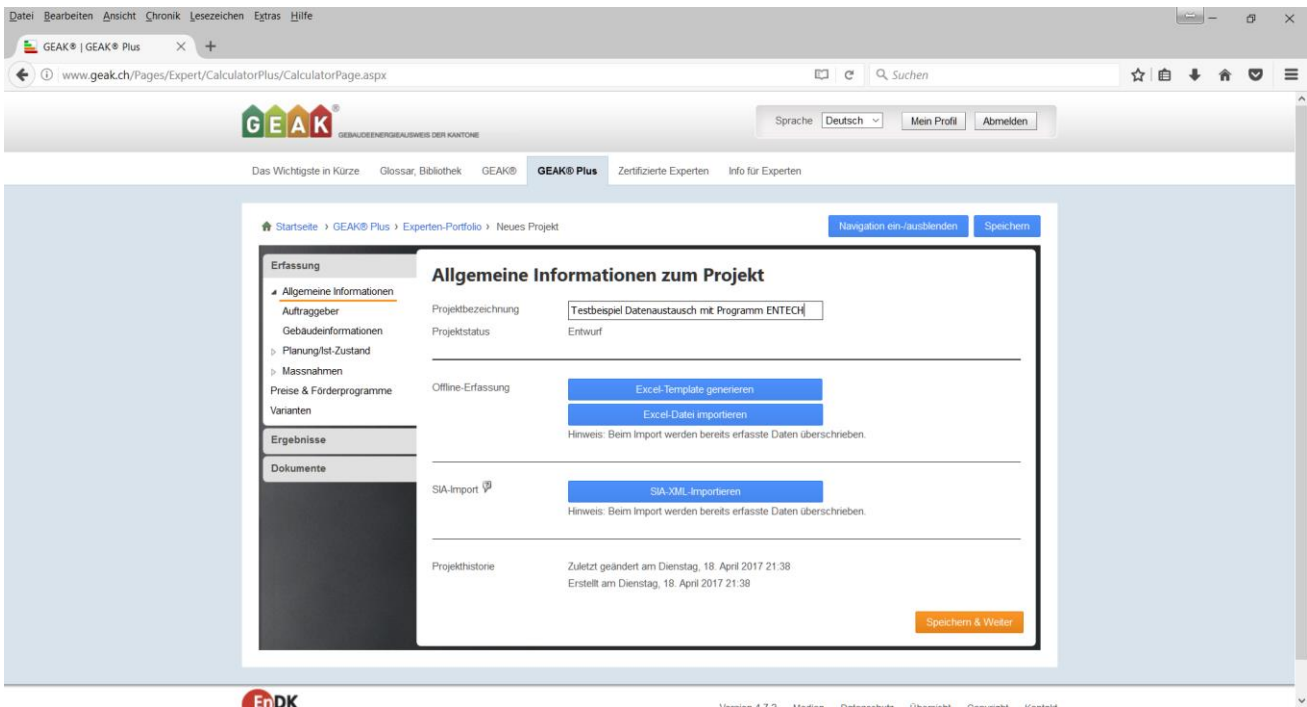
Datei Bearbeiten Ansicht Chronik Lesezeichen Extras Hilfe

GEAK® | GEAK® Plus

www.geak.ch/Pages/Expert/CalculatorPlus/CalculatorPage.aspx

Suchen

GEAK®
GEBÄUDEENERGIEAUSWEIS DER KANTONE

Sprache Deutsch

Mein Profil

Abmelden

Das Wichtigste in Kürze Glossar, Bibliothek GEAK® GEAK® Plus Zertifizierte Experten Info für Experten

Startseite › GEAK® Plus › Experten-Portfolio › Neues Projekt

Navigation ein-/ausblenden

Speichern

Erfassung
Allgemeine Informationen
Auftraggeber
Gebäudeinformationen
Planung/Ist-Zustand
Massnahmen
Preise & Förderprogramme
Varianten

Ergebnisse

Dokumente

Allgemeine Informationen zum Projekt

Projektbezeichnung Testbeispiel Datenaustausch mit Programm ENTECH
Projektstatus Entwurf

Offline-Erfassung
Excel-Template generieren
Excel-Datei importieren
Hinweis: Beim Import werden bereits erfasste Daten überschrieben.

SIA-Import
SIA-XML-Importieren
Hinweis: Beim Import werden bereits erfasste Daten überschrieben.

Projekthistorie
Zuletzt geändert am Dienstag, 18. April 2017 21:38
Erstellt am Dienstag, 18. April 2017 21:38

Speichern & Weiter

EnDK

Version 4.7.2 Medien Datenschutz Übersicht Copyright Kontakt